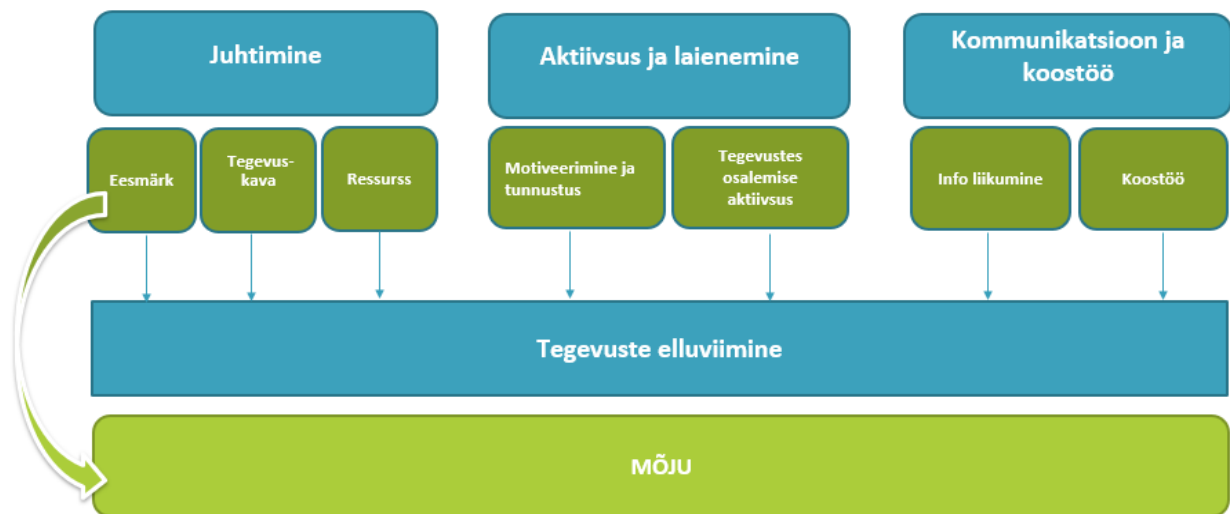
Juhtimine

Aktiivsus ja laienemine

Kommunikatsioon ja koostöö

Eesmärk

Tegevuskava

Ressurss

Motiveerimine ja tunnustus

Tegevustes osalemise aktiivsus

Info liikumine

Koostöö

Tegevuste elluviimine

MÕJU